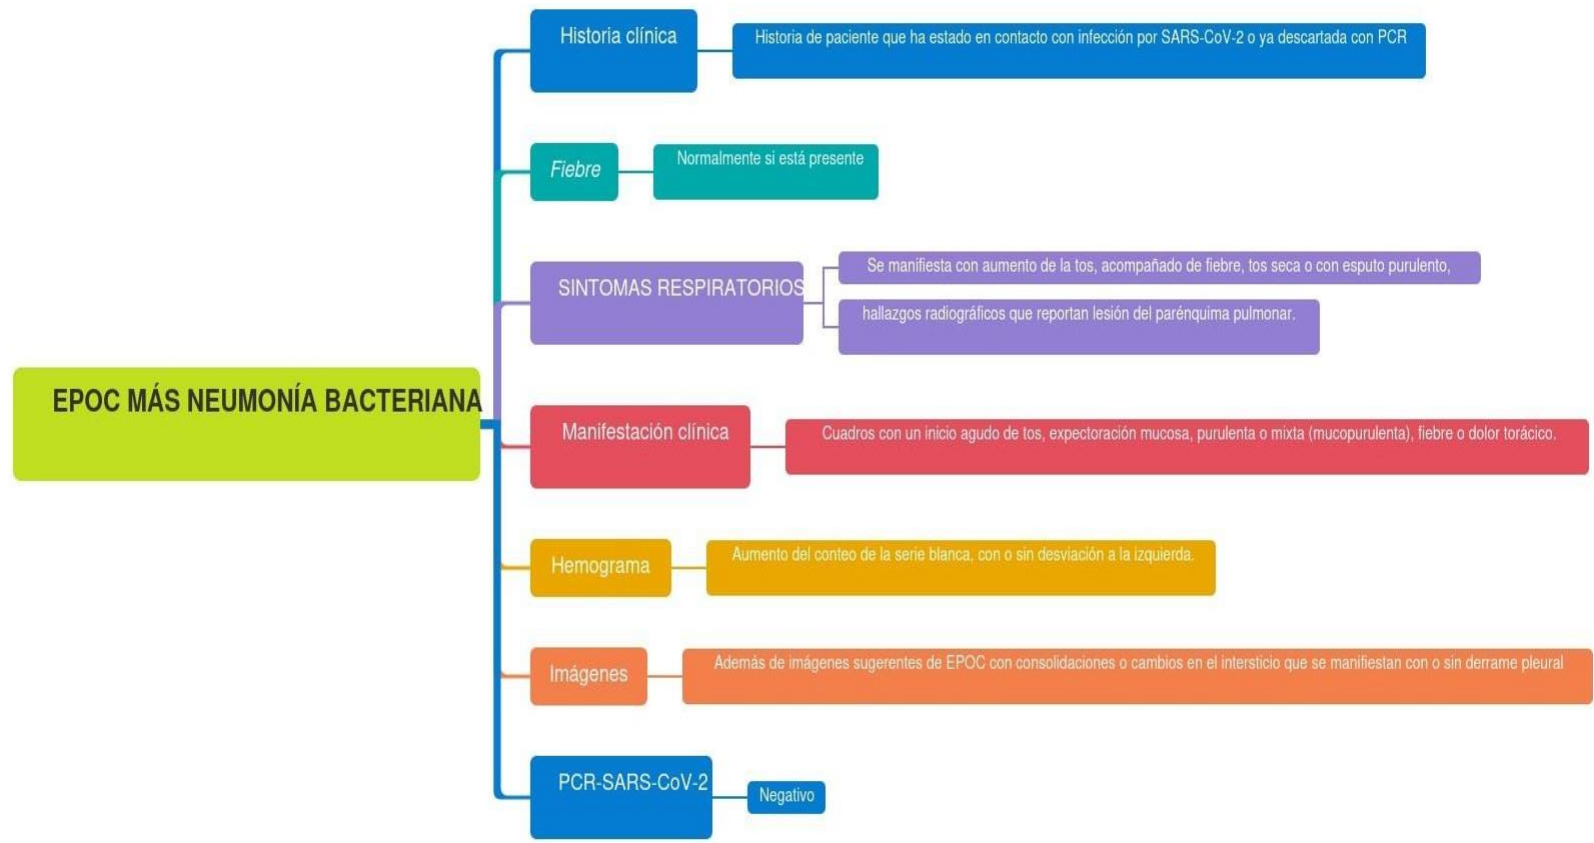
EPOC MÁS NEUMONÍA BACTERIANA

Historia clínica

Historia de paciente que ha estado en contacto con infección por SARS-CoV-2 o ya descartada con PCR

Fiebre

Normalmente si está presente

SINTOMAS RESPIRATORIOS

Se manifiesta con aumento de la tos, acompañado de fiebre, tos seca o con esputo purulento,

hallazgos radiográficos que reportan lesión del parénquima pulmonar.

Manifestación clínica

Cuadros con un inicio agudo de tos, expectoración mucosa, purulenta o mixta (mucopurulenta), fiebre o dolor torácico.

Hemograma

Aumento del conteo de la serie blanca, con o sin desviación a la izquierda.

Imágenes

Además de imágenes sugerentes de EPOC con consolidaciones o cambios en el intersticio que se manifiestan con o sin derrame pleural

PCR-SARS-CoV-2

Negativo